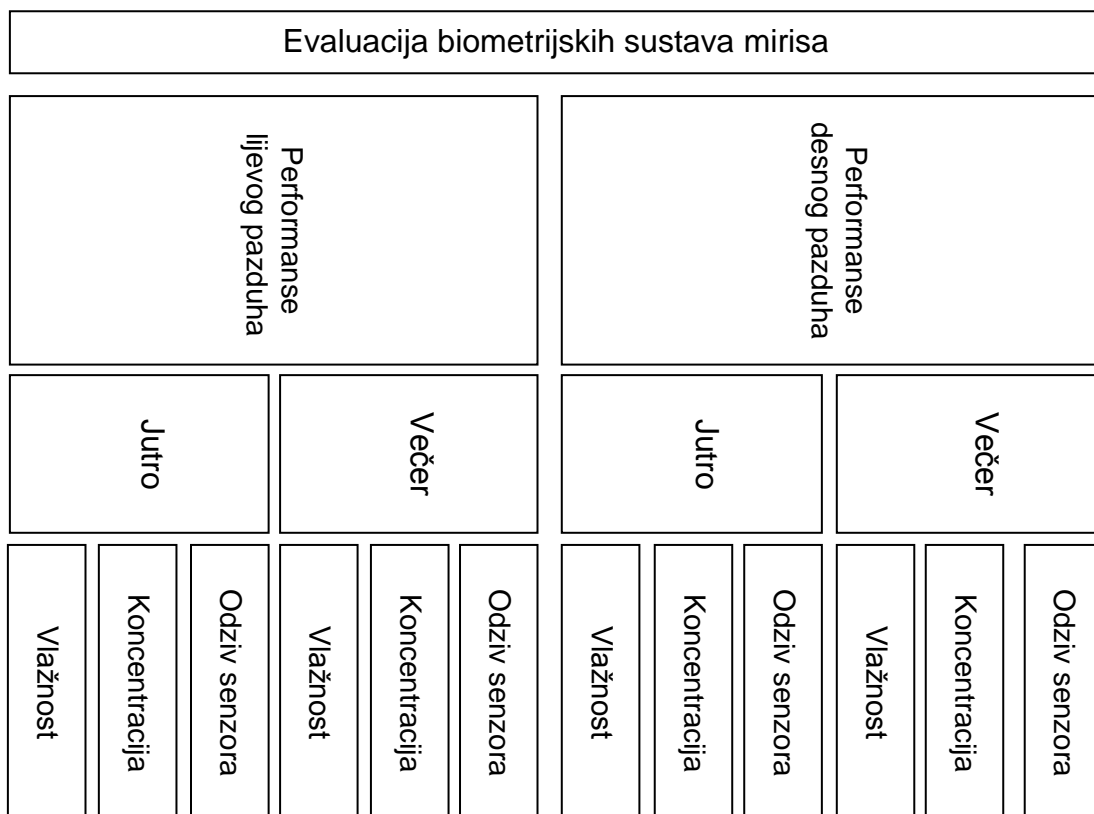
Evaluacija biometrijskih sustava mirisa

Performanse lijevog pazduha

Performanse desnog pazduha

Jutro

Večer

Jutro

Večer

Vlažnost

Koncentracija

Odziv senzora

Vlažnost

Koncentracija

Odziv senzora

Vlažnost

Koncentracija

Odziv senzora

Vlažnost

Koncentracija

Odziv senzora